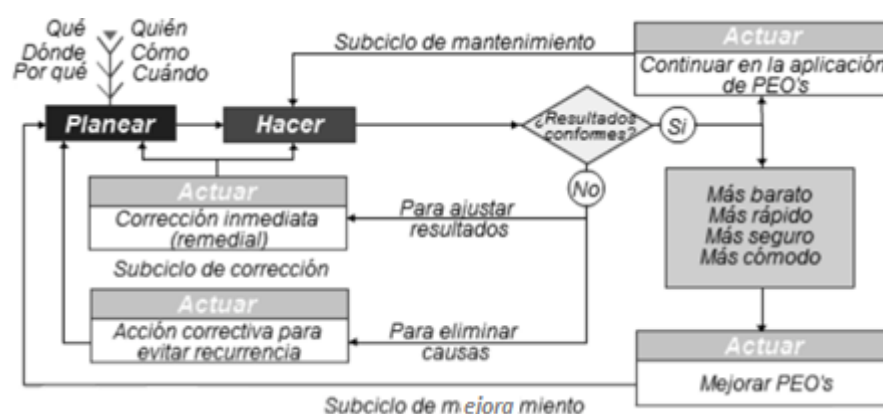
Qué
Dónde
Por qué
Quién
Cómo
Cuándo

Subciclo de mantenimiento

Actuar
Continuar en la aplicación de PEO's

Planear
Hacer

¿Resultados conformes?
Si
No

Actuar
Corrección inmediata (remedial)

Para ajustar resultados

Subciclo de corrección

Más barato
Más rápido
Más seguro
Más cómodo

Actuar
Acción correctiva para evitar recurrencia

Para eliminar causas

Actuar
Mejorar PEO's

Subciclo de mejora miento